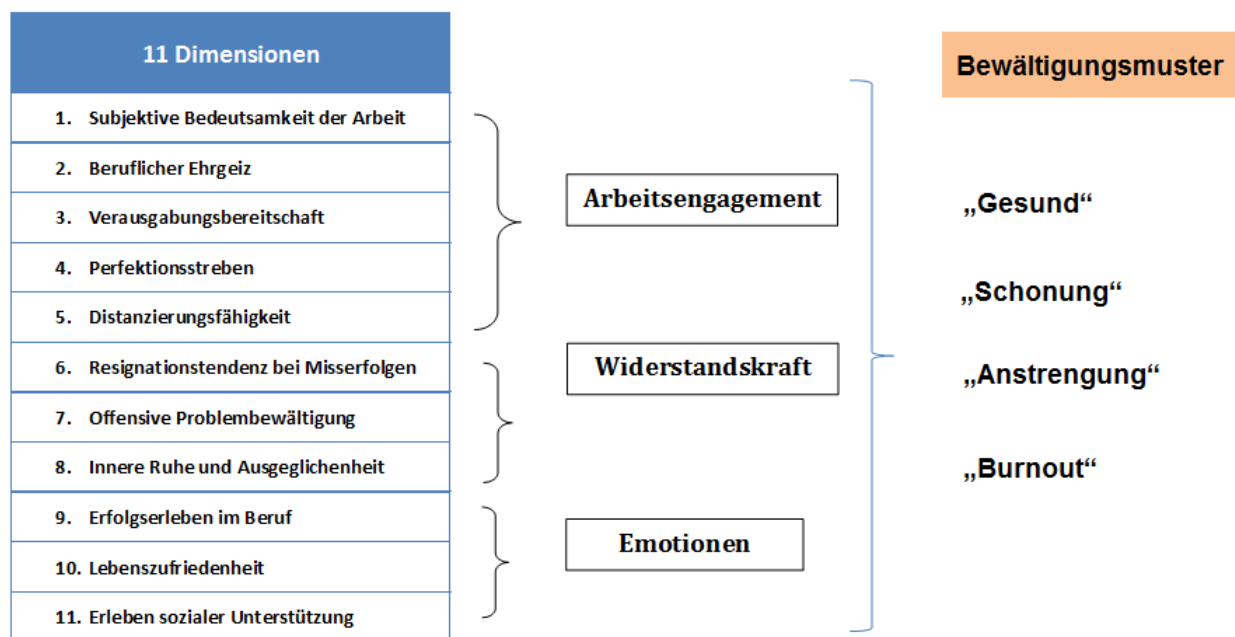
| 11 Dimensionen |
|---|
| 1. Subjektive Bedeutsamkeit der Arbeit |
| 2. Beruflicher Ehrgeiz |
| 3. Verausgabungsbereitschaft |
| 4. Perfektionsstreben |
| 5. Distanzierungsfähigkeit |
| 6. Resignationstendenz bei Misserfolgen |
| 7. Offensive Problembewältigung |
| 8. Innere Ruhe und Ausgeglichenheit |
| 9. Erfolgserleben im Beruf |
| 10. Lebenszufriedenheit |
| 11. Erleben sozialer Unterstützung |

Arbeitsengagement

Widerstandskraft

Emotionen

Bewältigungsmuster

„Gesund"

„Schonung"

„Anstrengung"

„Burnout"